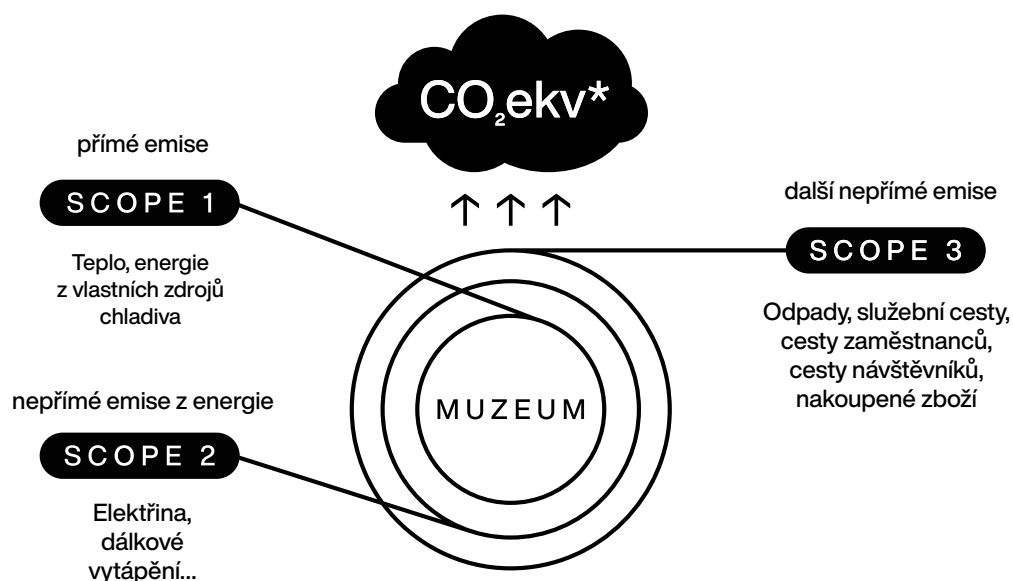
$CO_2$ekv*

přímé emise

SCOPE 1

Teplo, energie z vlastních zdrojů chladiva

nepřímé emise z energie

SCOPE 2

Elektřina, dálkové vytápění...

MUZEUM

další nepřímé emise

SCOPE 3

Odpady, služební cesty, cesty zaměstnanců, cesty návštěvníků, nakoupené zboží